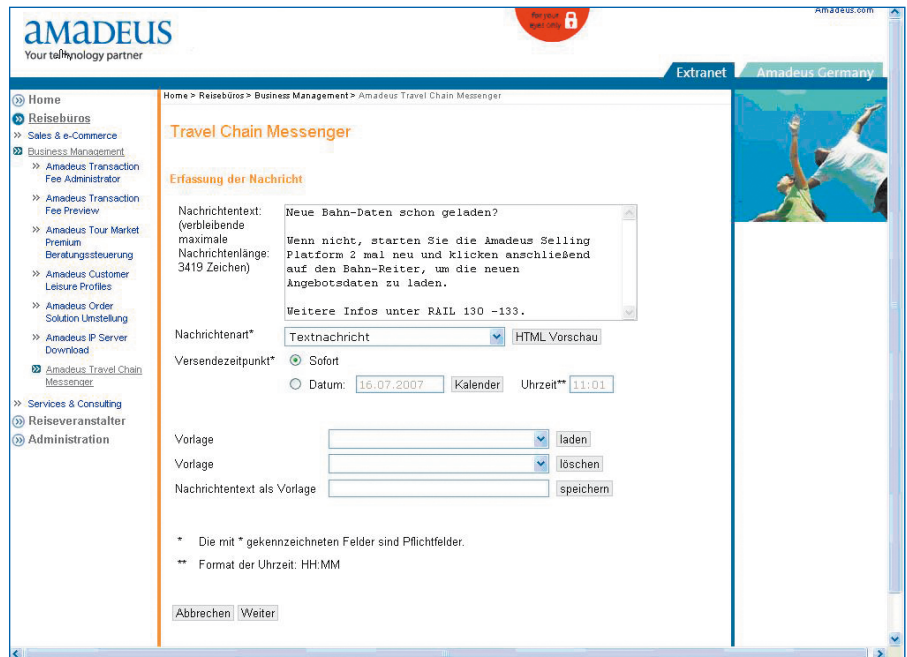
amadeus
Your technology partner

For your eyes only

Amadeus.com

Extranet
Amadeus Germany

Home
Reisebüros
Sales & e-Commerce
Business Management
Amadeus Transaction Fee Administrator
Amadeus Transaction Fee Preview
Amadeus Tour Market Premium Beratungssteuerung
Amadeus Customer Leisure Profiles
Amadeus Order Solution Umstellung
Amadeus IP Server Download
Amadeus Travel Chain Messenger
Services & Consulting
Reiseveranstalter
Administration

Home > Reisebüros > Business Management > Amadeus Travel Chain Messenger

Travel Chain Messenger

Erfassung der Nachricht

Nachrichtentext: (verbleibende maximale Nachrichtenlänge: 3419 Zeichen)

Neue Bahn-Daten schon geladen?

Wenn nicht, starten Sie die Amadeus Selling Platform 2 mal neu und klicken anschließend auf den Bahn-Reiter, um die neuen Angebotsdaten zu laden.

Weitere Infos unter RAIL 130 -133.

Nachrichtenart* Textnachricht HTML Vorschau
Versendezeitpunkt* Sofort
Datum: 16.07.2007 Kalender Uhrzeit** 11:01

Vorlage laden
Vorlage löschen
Nachrichtentext als Vorlage speichern

* Die mit * gekennzeichneten Felder sind Pflichtfelder.
** Format der Uhrzeit: HH:MM

Abbrechen Weiter